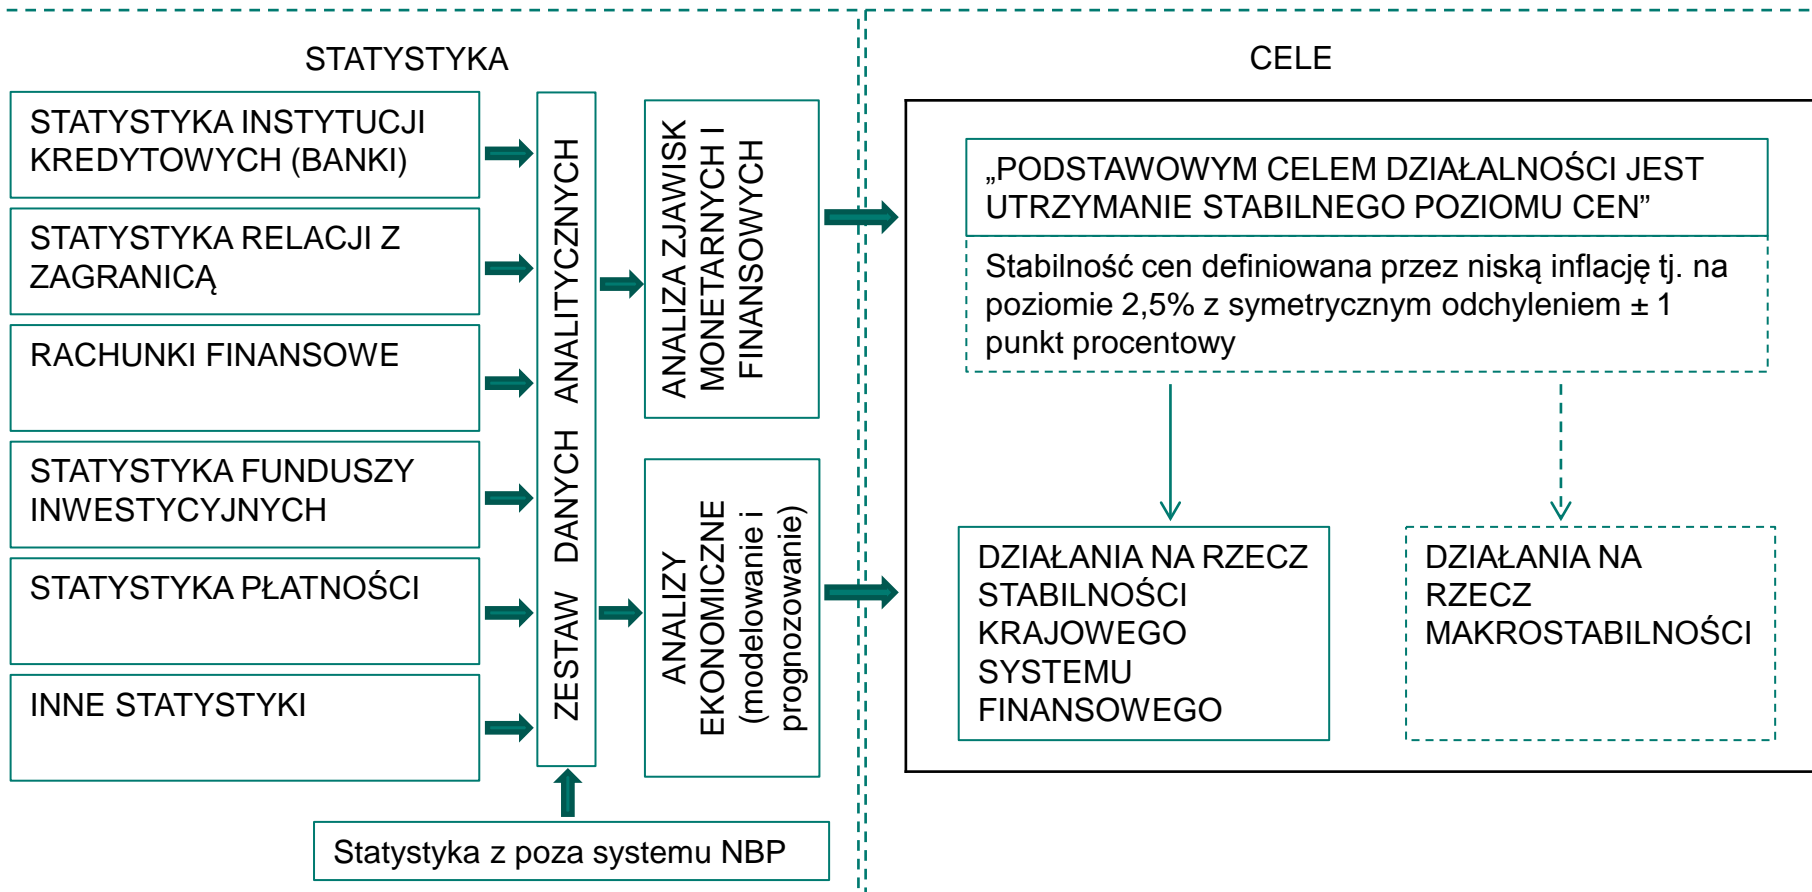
STATYSTYKA

STATYSTYKA INSTYTUCJI KREDYTOWYCH (BANKI)

STATYSTYKA RELACJI Z ZAGRANICĄ

RACHUNKI FINANSOWE

STATYSTYKA FUNDUSZY INWESTYCYJNYCH

STATYSTYKA PŁATNOŚCI

INNE STATYSTYKI

ZESTAW DANYCH ANALITYCZNYCH

ANALIZA ZJAWISK MONETARNYCH I FINANSOWYCH

ANALIZY EKONOMICZNE (modelowanie i prognozowanie)

Statystyka z poza systemu NBP

CELE

„PODSTAWOWYM CELEM DZIAŁALNOŚCI JEST UTRZYMANIE STABILNEGO POZIOMU CEN"

Stabilność cen definiowana przez niską inflację tj. na poziomie 2,5% z symetrycznym odchyleniem ± 1 punkt procentowy

DZIAŁANIA NA RZECZ STABILNOŚCI KRAJOWEGO SYSTEMU FINANSOWEGO

DZIAŁANIA NA RZECZ MAKROSTABILNOŚCI